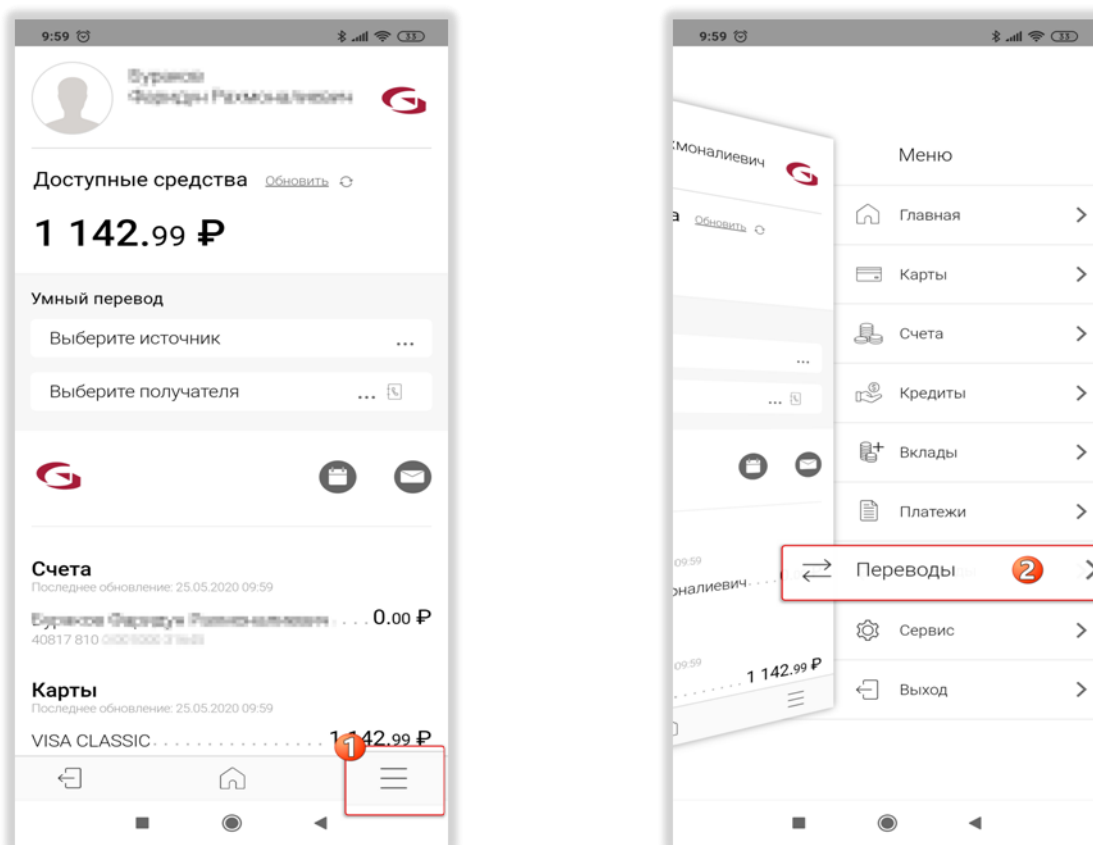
9:59

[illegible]
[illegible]

Доступные средства Обновить

1 142.99 ₽

Умный перевод

Выберите источник ...

Выберите получателя ...

Счета
Последнее обновление: 25.05.2020 09:59

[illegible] 0.00 ₽
40817 810 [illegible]

Карты
Последнее обновление: 25.05.2020 09:59

VISA CLASSIC 1 142.99 ₽

1

9:59

...моналиевич

...а Обновить

09:59
...налиевич

09:59
1 142.99 ₽

Меню

Главная

Карты

Счета

Кредиты

Вклады

Платежи

Переводы 2

Сервис

Выход